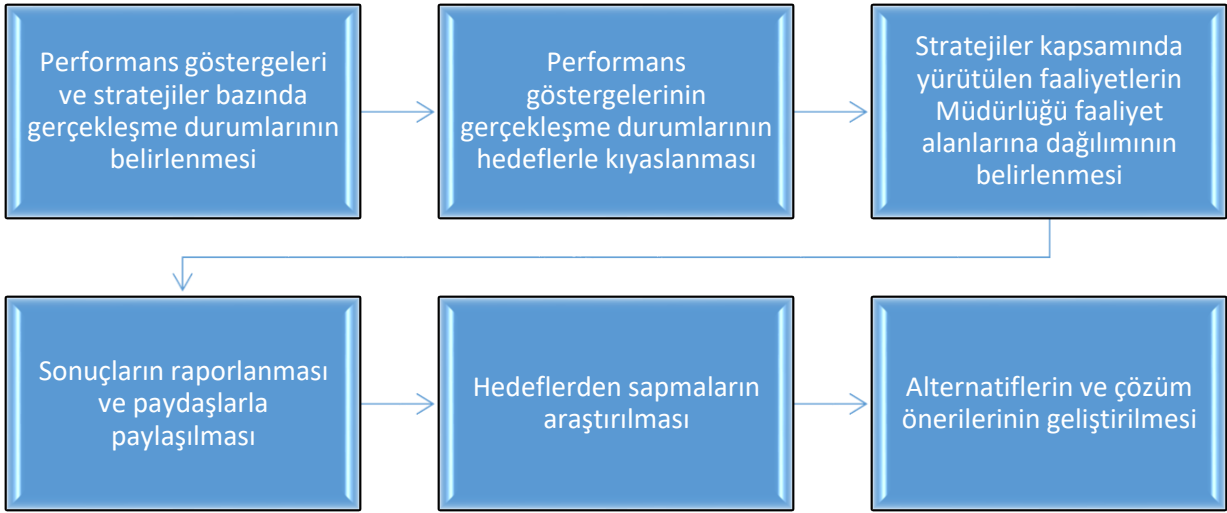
Performans göstergeleri ve stratejiler bazında gerçekleşme durumlarının belirlenmesi

Performans göstergelerinin gerçekleşme durumlarının hedeflerle kıyaslanması

Stratejiler kapsamında yürütülen faaliyetlerin Müdürlüğü faaliyet alanlarına dağılımının belirlenmesi

Sonuçların raporlanması ve paydaşlarla paylaşılması

Hedeflerden sapmaların araştırılması

Alternatiflerin ve çözüm önerilerinin geliştirilmesi